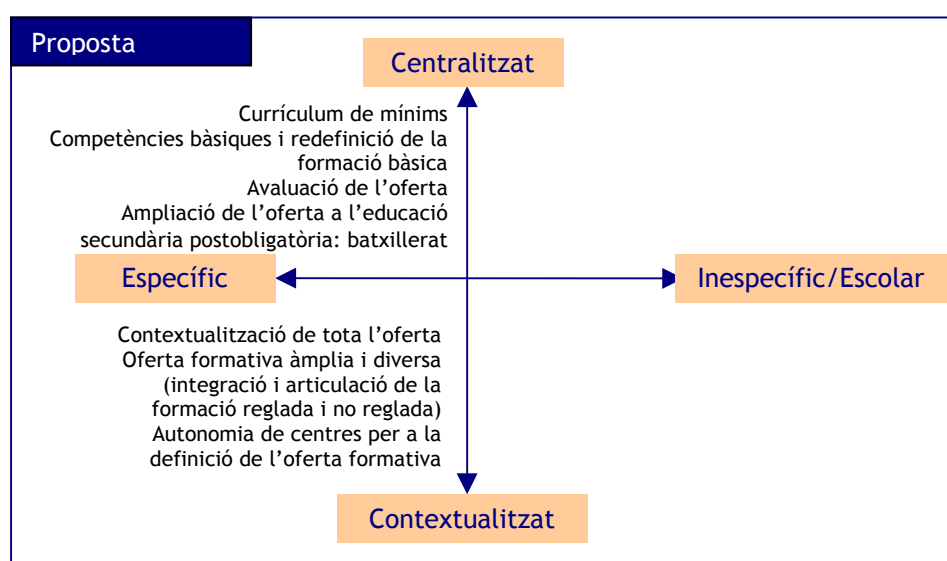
Proposta

Centralitzat

Currículum de mínims
Competències bàsiques i redefinició de la formació bàsica
Avaluació de l'oferta
Ampliació de l'oferta a l'educació secundària postobligatòria: batxillerat

Específic

Inespecífic/Escolar

Contextualització de tota l'oferta
Oferta formativa àmplia i diversa (integració i articulació de la formació reglada i no reglada)
Autonomia de centres per a la definició de l'oferta formativa

Contextualitzat